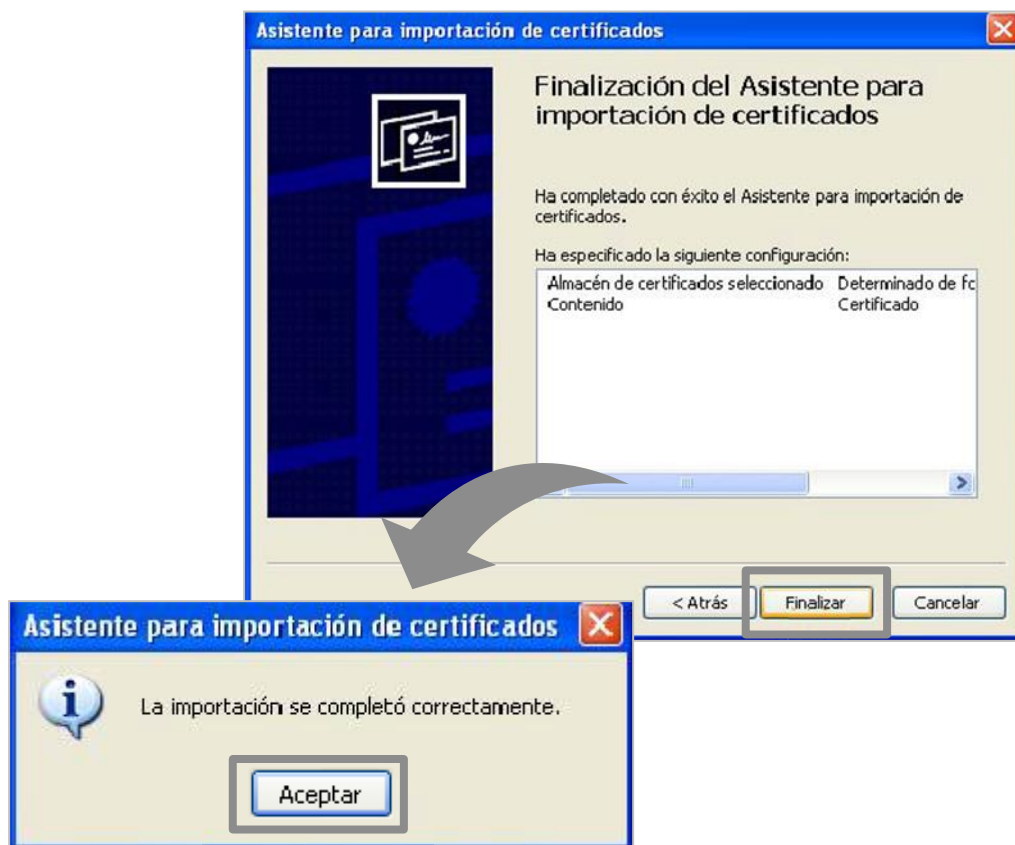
Asistente para importación de certificados

Finalización del Asistente para importación de certificados

Ha completado con éxito el Asistente para importación de certificados.

Ha especificado la siguiente configuración:

| | |
|---|---|
| Almacén de certificados seleccionado | Determinado de fc |
| Contenido | Certificado |

< Atrás

Finalizar

Cancelar

Asistente para importación de certificados

La importación se completó correctamente.

Aceptar